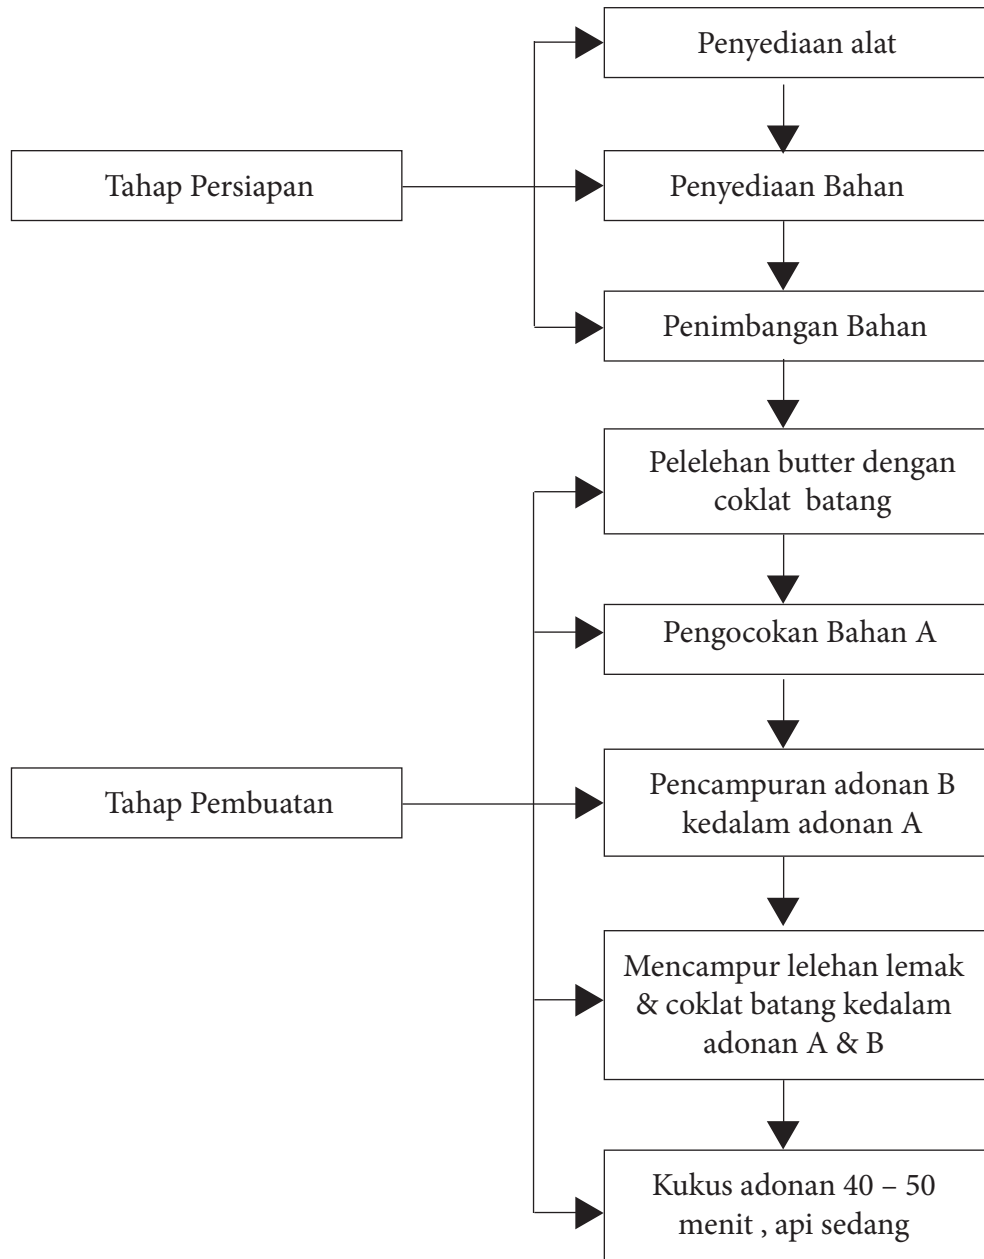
Tahap Persiapan

Penyediaan alat

Penyediaan Bahan

Penimbangan Bahan

Tahap Pembuatan

Pelelehan butter dengan coklat batang

Pengocokan Bahan A

Pencampuran adonan B kedalam adonan A

Mencampur lelehan lemak & coklat batang kedalam adonan A & B

Kukus adonan 40 – 50 menit , api sedang